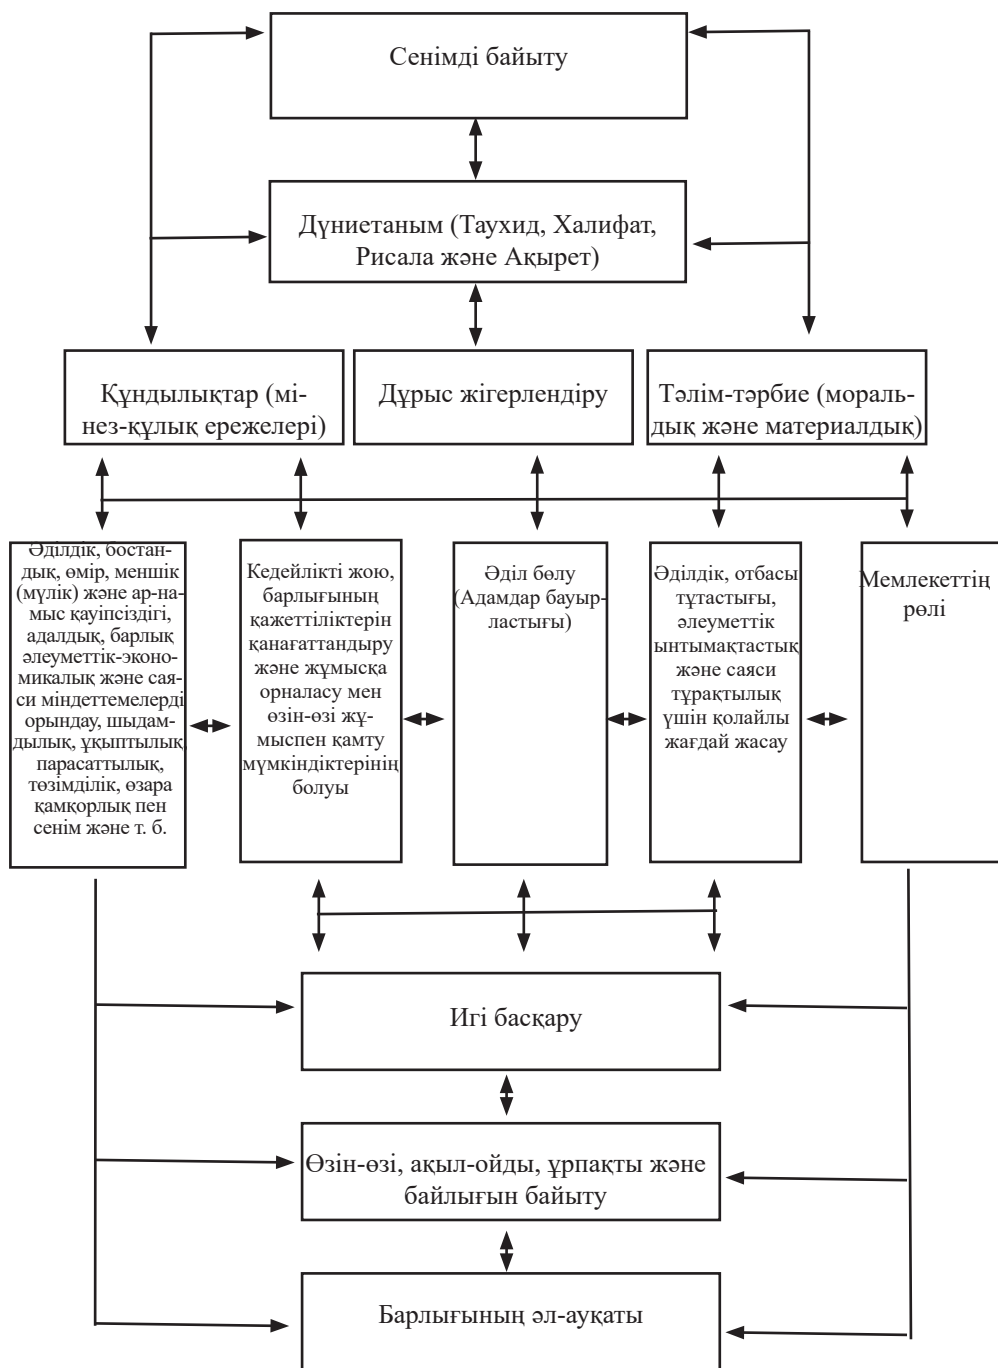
Сенімді байыту

Дүниетаным (Таухид, Халифат, Рисала және Ақырет)

Құндылықтар (мінез-құлық ережелері)

Дұрыс жігерлендіру

Тәлім-тәрбие (моральдық және материалдық)

Әділдік, бостандық, өмір, меншік (мүлік) және ар-намыс қауіпсіздігі, адалдық, барлық әлеуметтік-экономикалық және саяси міндеттемелерді орындау, шыдамдылық, ұқыптылық, парасаттылық, төзімділік, өзара қамқорлық пен сенім және т. б.

Кедейлікті жою, барлығының қажеттіліктерін қанағаттандыру және жұмысқа орналасу мен өзін-өзі жұмыспен қамту мүмкіндіктерінің болуы

Әділ бөлу (Адамдар бауырластығы)

Әділдік, отбасы тұтастығы, әлеуметтік ынтымақтастық және саяси тұрақтылық үшін қолайлы жағдай жасау

Мемлекеттің рөлі

Игі басқару

Өзін-өзі, ақыл-ойды, ұрпақты және байлығын байыту

Барлығының әл-ауқаты